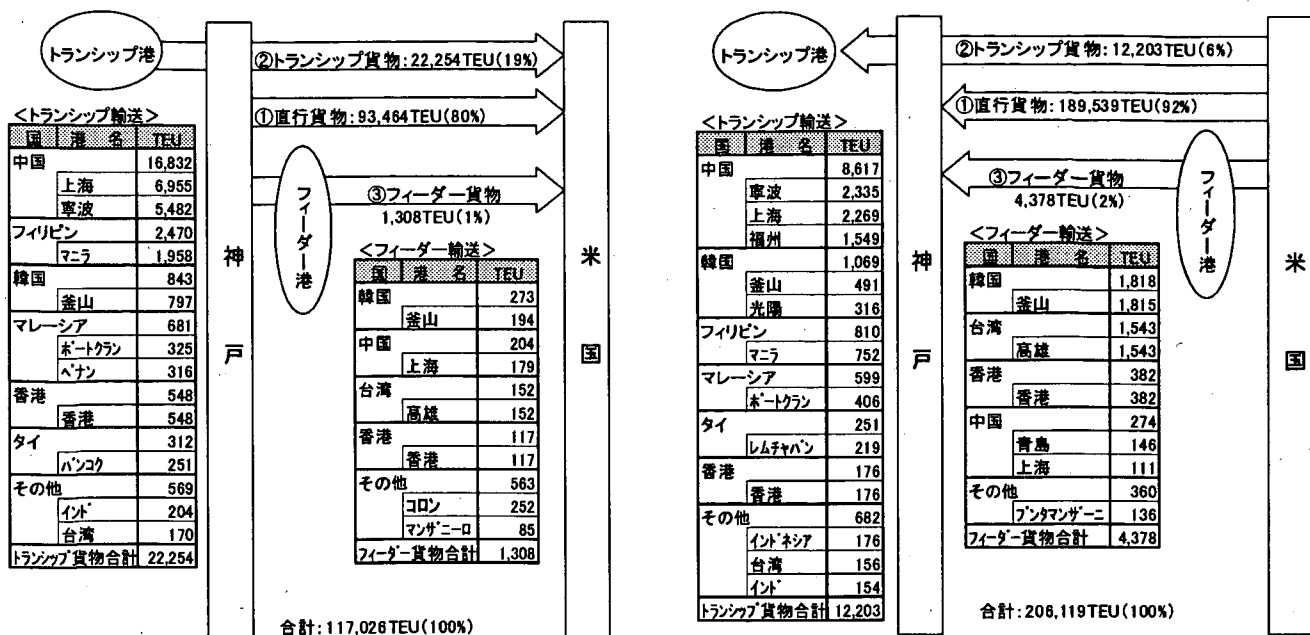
トランシップ港

②トランシップ貨物：22,254TEU(19%)

①直行貨物：93,464TEU(80%)

<トランシップ輸送>

| 国 | 港名 | TEU |
|---|---|---|
| 中国 | | 16,832 |
| | 上海 | 6,955 |
| | 寧波 | 5,482 |
| フィリピン | | 2,470 |
| | マニラ | 1,958 |
| 韓国 | | 843 |
| | 釜山 | 797 |
| マレーシア | | 681 |
| | ポートクラン | 325 |
| | ペナン | 316 |
| 香港 | | 548 |
| | 香港 | 548 |
| タイ | | 312 |
| | バンコク | 251 |
| その他 | | 569 |
| | インド | 204 |
| | 台湾 | 170 |
| トランシップ貨物合計 | | 22,254 |

神戸

フィーダー港

③フィーダー貨物 1,308TEU(1%)

<フィーダー輸送>

| 国 | 港名 | TEU |
|---|---|---|
| 韓国 | | 273 |
| | 釜山 | 194 |
| 中国 | | 204 |
| | 上海 | 179 |
| 台湾 | | 152 |
| | 高雄 | 152 |
| 香港 | | 117 |
| | 香港 | 117 |
| その他 | | 563 |
| | コロン | 252 |
| | マンザニーロ | 85 |
| フィーダー貨物合計 | | 1,308 |

米国

合計：117,026TEU(100%)

トランシップ港

②トランシップ貨物：12,203TEU(6%)

①直行貨物：189,539TEU(92%)

<トランシップ輸送>

| 国 | 港名 | TEU |
|---|---|---|
| 中国 | | 8,617 |
| | 寧波 | 2,335 |
| | 上海 | 2,269 |
| | 福州 | 1,549 |
| 韓国 | | 1,069 |
| | 釜山 | 491 |
| | 光陽 | 316 |
| フィリピン | | 810 |
| | マニラ | 752 |
| マレーシア | | 599 |
| | ポートクラン | 406 |
| タイ | | 251 |
| | レムチャバン | 219 |
| 香港 | | 176 |
| | 香港 | 176 |
| その他 | | 682 |
| | インドネシア | 176 |
| | 台湾 | 156 |
| | インド | 154 |
| トランシップ貨物合計 | | 12,203 |

神戸

③フィーダー貨物 4,378TEU(2%)

フィーダー港

<フィーダー輸送>

| 国 | 港名 | TEU |
|---|---|---|
| 韓国 | | 1,818 |
| | 釜山 | 1,815 |
| 台湾 | | 1,543 |
| | 高雄 | 1,543 |
| 香港 | | 382 |
| | 香港 | 382 |
| 中国 | | 274 |
| | 青島 | 146 |
| | 上海 | 111 |
| その他 | | 360 |
| | プンタマンザーニ | 136 |
| フィーダー貨物合計 | | 4,378 |

米国

合計：206,119TEU(100%)